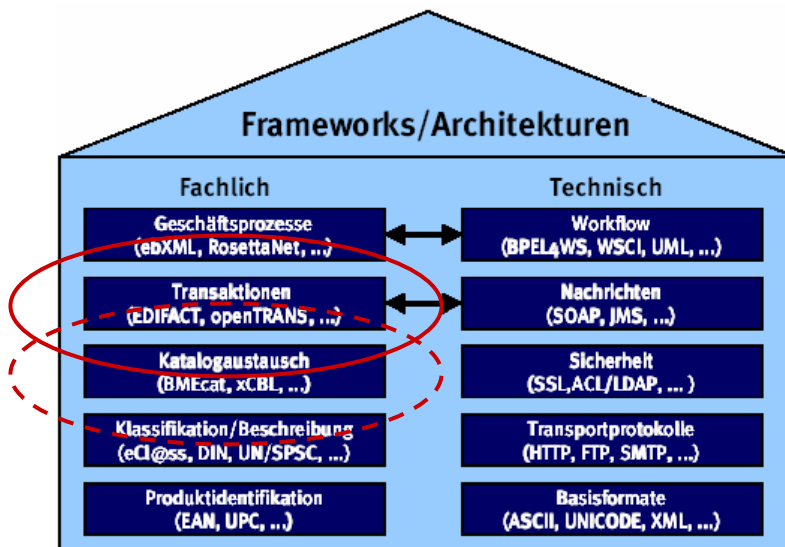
Frameworks/Architekturen

Fachlich

Geschäftsprozesse
(ebXML, RosettaNet, ...)

Transaktionen
(EDIFACT, openTRANS, ...)

Katalogaustausch
(BMEcat, xCBL, ...)

Klassifikation/Beschreibung
(eCl@ss, DIN, UN/SPSC, ...)

Produktidentifikation
(EAN, UPC, ...)

Technisch

Workflow
(BPEL4WS, WSCI, UML, ...)

Nachrichten
(SOAP, JMS, ...)

Sicherheit
(SSL,ACL/LDAP, ... )

Transportprotokolle
(HTTP, FTP, SMTP, ...)

Basisformate
(ASCII, UNICODE, XML, ...)